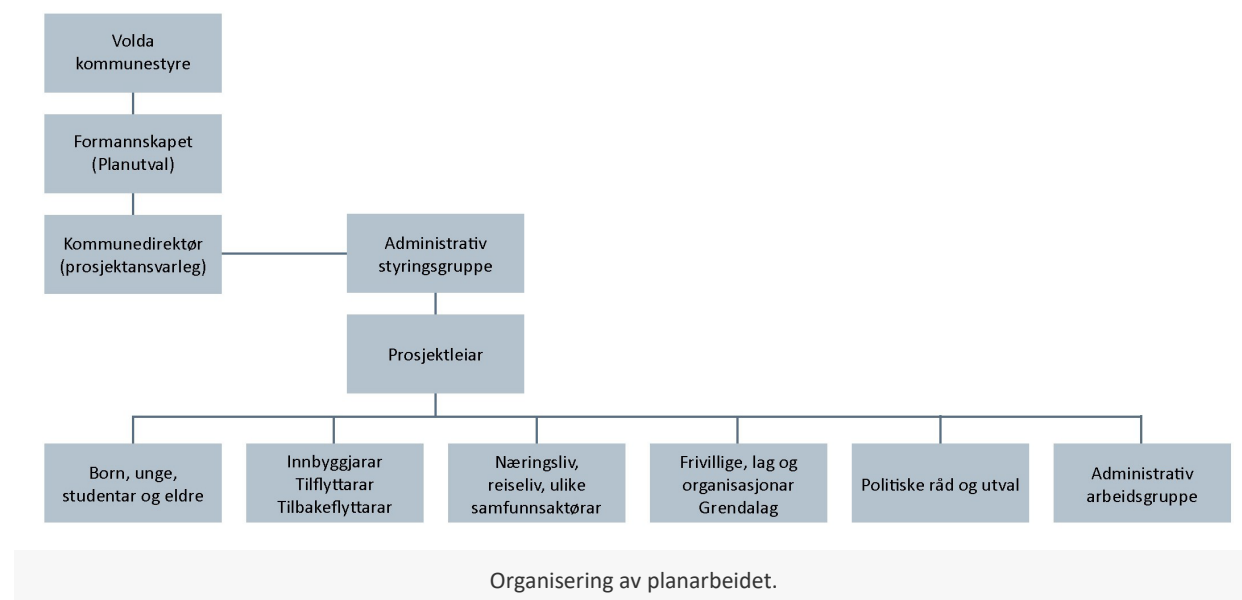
Volda kommunestyre

Formannskapet (Planutval)

Kommunedirektør (prosjektansvarleg)

Administrativ styringsgruppe

Prosjektleiar

Born, unge, studentar og eldre

Innbyggjarar Tilflyttarar Tilbakeflyttarar

Næringsliv, reiseliv, ulike samfunnsaktørar

Frivillige, lag og organisasjonar Grendalag

Politiske råd og utval

Administrativ arbeidsgruppe

Organisering av planarbeidet.